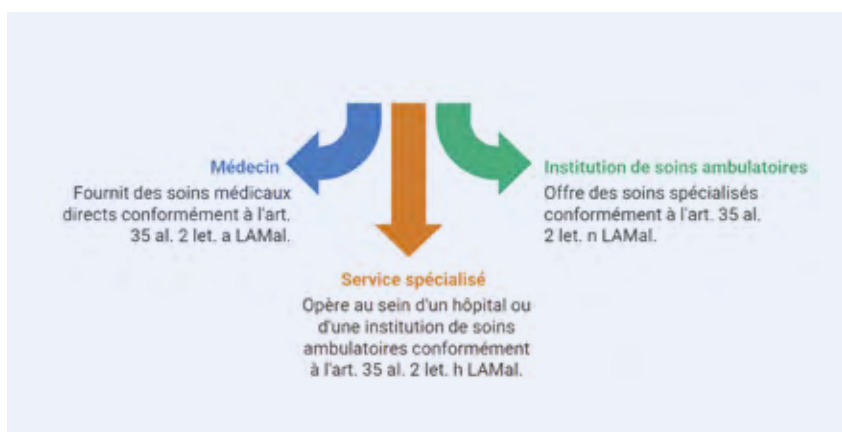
Médecin
Fournit des soins médicaux directs conformément à l'art. 35 al. 2 let. a LAMal.

Institution de soins ambulatoires
Offre des soins spécialisés conformément à l'art. 35 al. 2 let. n LAMal.

Service spécialisé
Opère au sein d'un hôpital ou d'une institution de soins ambulatoires conformément à l'art. 35 al. 2 let. h LAMal.